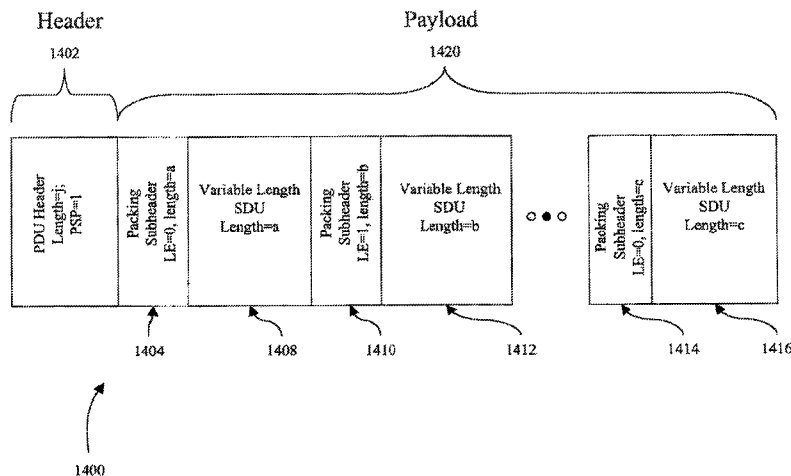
Header

1402

Payload

1420

PDU Header Length=j; PSP=1

Packing Subheader LE=0, length=a

Variable Length SDU Length=a

Packing Subheader LE=1, length=b

Variable Length SDU Length=b

Packing Subheader LE=0, length=c

Variable Length SDU Length=c

1404

1408

1410

1412

1414

1416

1400